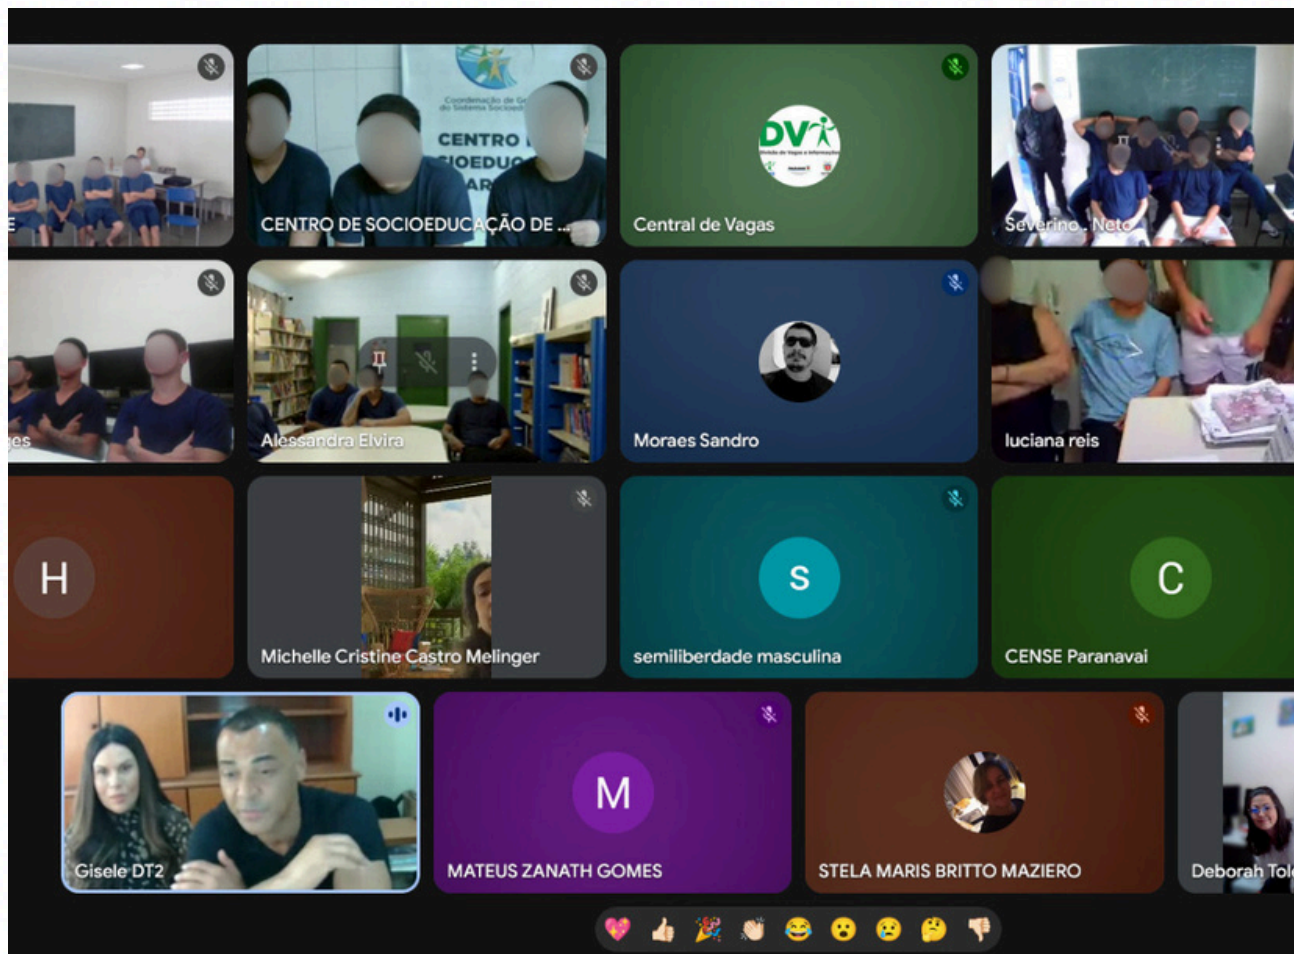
E

Coordenação de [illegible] do Sistema Socioed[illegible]

CENTRO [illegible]
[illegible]OEDU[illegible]
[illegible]AR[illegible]

CENTRO DE SOCIOEDUCAÇÃO DE ...

DV

Central de Vagas

Severino. Neto

es

Alessandra Elvira

Moraes Sandro

luciana reis

H

Michelle Cristine Castro Melinger

S

semiliberdade masculina

C

CENSE Paranavai

Gisele DT2

M

MATEUS ZANATH GOMES

STELA MARIS BRITTO MAZIERO

Deborah Tol